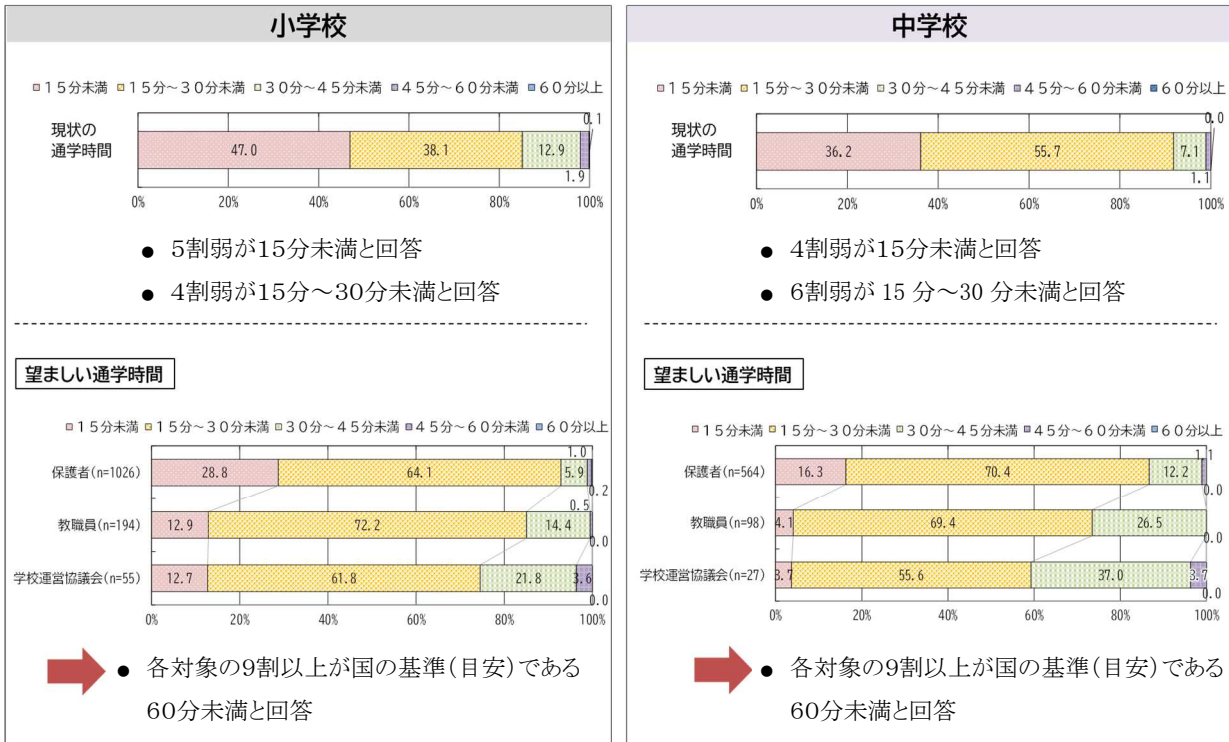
小学校

■15分未満 ■15分～30分未満 ■30分～45分未満 ■45分～60分未満 ■60分以上

現状の通学時間

| 47.0 | 38.1 | 12.9 | 1.9 | 0.1 |
|---|---|---|---|---|

0% 20% 40% 60% 80% 100%

● 5割弱が15分未満と回答
● 4割弱が15分～30分未満と回答

望ましい通学時間

■15分未満 ■15分～30分未満 ■30分～45分未満 ■45分～60分未満 ■60分以上

| | | | | | |
|---|---|---|---|---|---|
| 保護者(n=1026) | 28.8 | 64.1 | 5.9 | 1.0 | 0.2 |
| 教職員(n=194) | 12.9 | 72.2 | 14.4 | 0.5 | 0.0 |
| 学校運営協議会(n=55) | 12.7 | 61.8 | 21.8 | 3.6 | 0.0 |

0% 20% 40% 60% 80% 100%

● 各対象の9割以上が国の基準(目安)である60分未満と回答

中学校

■15分未満 ■15分～30分未満 ■30分～45分未満 ■45分～60分未満 ■60分以上

現状の通学時間

| 36.2 | 55.7 | 7.1 | 1.1 | 0.0 |
|---|---|---|---|---|

0% 20% 40% 60% 80% 100%

● 4割弱が15分未満と回答
● 6割弱が 15 分～30 分未満と回答

望ましい通学時間

■15分未満 ■15分～30分未満 ■30分～45分未満 ■45分～60分未満 ■60分以上

| | | | | | |
|---|---|---|---|---|---|
| 保護者(n=564) | 16.3 | 70.4 | 12.2 | 1.1 | 0.0 |
| 教職員(n=98) | 4.1 | 69.4 | 26.5 | | 0.0 |
| 学校運営協議会(n=27) | 3.7 | 55.6 | 37.0 | 3.7 | 0.0 |

0% 20% 40% 60% 80% 100%

● 各対象の9割以上が国の基準(目安)である60分未満と回答